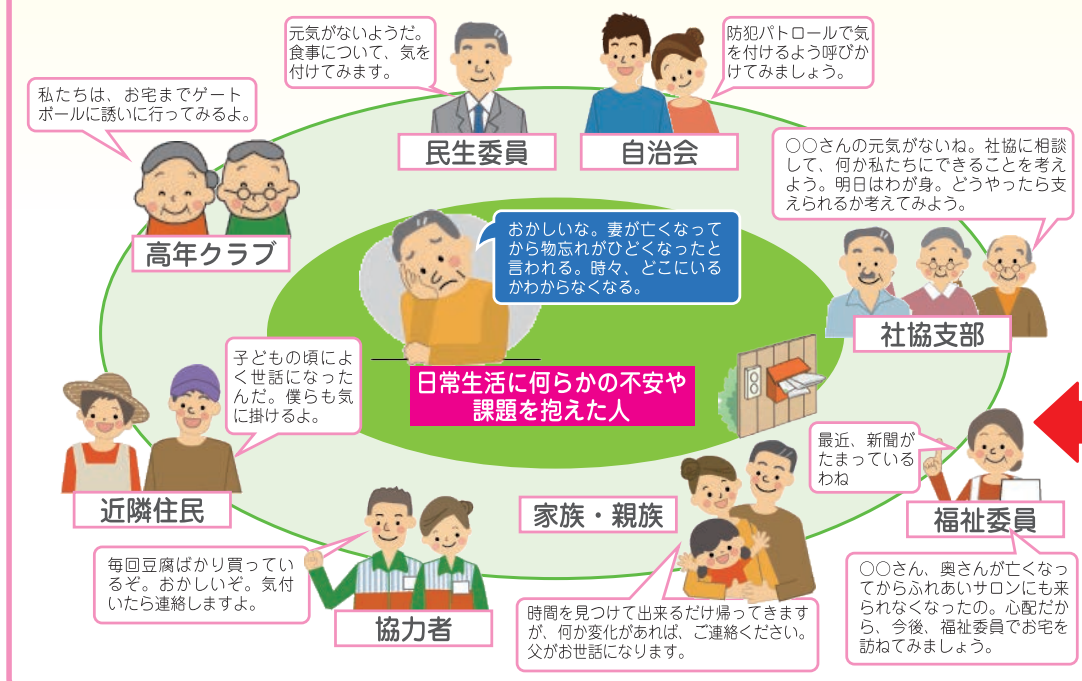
元気がないようだ。食事について、気を付けてみます。

民生委員

防犯パトロールで気を付けるよう呼びかけてみましょう。

自治会

私たちは、お宅までゲートボールに誘いに行ってみるよ。

高年クラブ

○○さんの元気がないね。社協に相談して、何か私たちにできることを考えよう。明日はわが身。どうやったら支えられるか考えてみよう。

社協支部

おかしいな。妻が亡くなってから物忘れがひどくなったと言われる。時々、どこにいるかわからなくなる。

日常生活に何らかの不安や課題を抱えた人

子どもの頃によく世話になったんだ。僕らも気に掛けるよ。

近隣住民

最近、新聞がたまっているわね

福祉委員

○○さん、奥さんが亡くなってからふれあいサロンにも来られなくなったの。心配だから、今後、福祉委員でお宅を訪ねてみましょう。

家族・親族

時間を見つけて出来るだけ帰ってきますが、何か変化があれば、ご連絡ください。父がお世話になります。

毎回豆腐ばかり買っているぞ。おかしいぞ。気付いたら連絡しますよ。

協力者